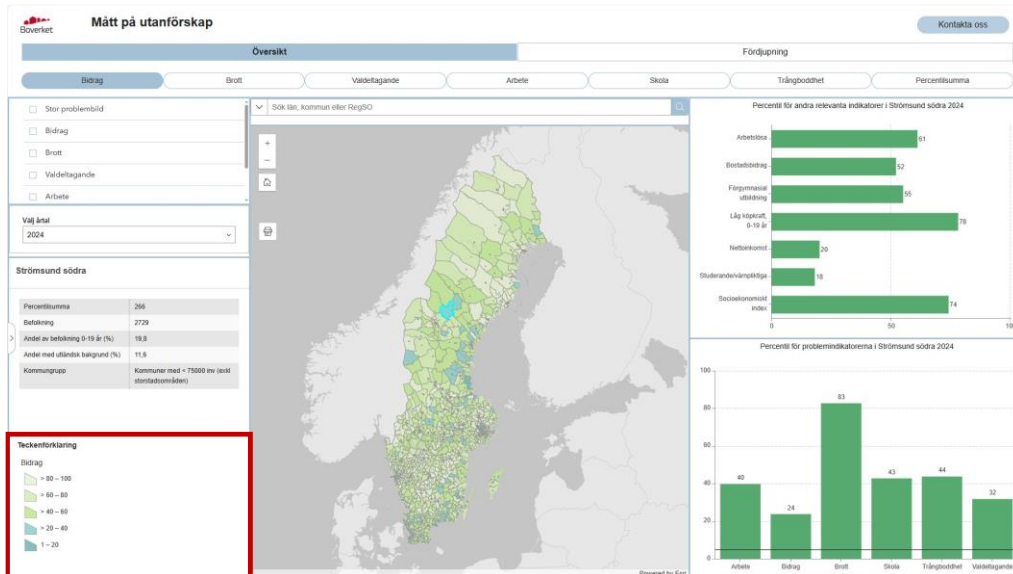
Boverket

Mått på utanförskap

Kontakta oss

Översikt

Fördjupning

Bidrag | Brott | Valdeltagande | Arbete | Skola | Trångboddhet | Percentilsumma

Stor problembild
Bidrag
Brott
Valdeltagande
Arbete

Välj årtal
2024

Strömsund södra

| | |
|---|---|
| Percentilsumma | 266 |
| Befolkning | 2729 |
| Andel av befolkning 0-19 år (%) | 19,8 |
| Andel med utländsk bakgrund (%) | 11,6 |
| Kommungrupp | Kommuner med < 75000 inv (exkl storstadsområden) |

Teckenförklaring
Bidrag
> 80 – 100
> 60 – 80
> 40 – 60
> 20 – 40
1 – 20

Sök län, kommun eller RegSO

Powered by Esri

Percentil för andra relevanta indikatorer i Strömsund södra 2024

Arbetslösa 61
Bostadsbidrag 52
Förgymnasial utbildning 55
Låg köpkraft, 0-19 år 78
Nettoinkomst 20
Studerande/värnpliktiga 18
Socioekonomiskt index 74

0 50 10

Percentil för problemindikatorerna i Strömsund södra 2024

100
80
60
40
20
0

Arbete 40
Bidrag 24
Brott 83
Skola 43
Trångboddhet 44
Valdeltagande 32